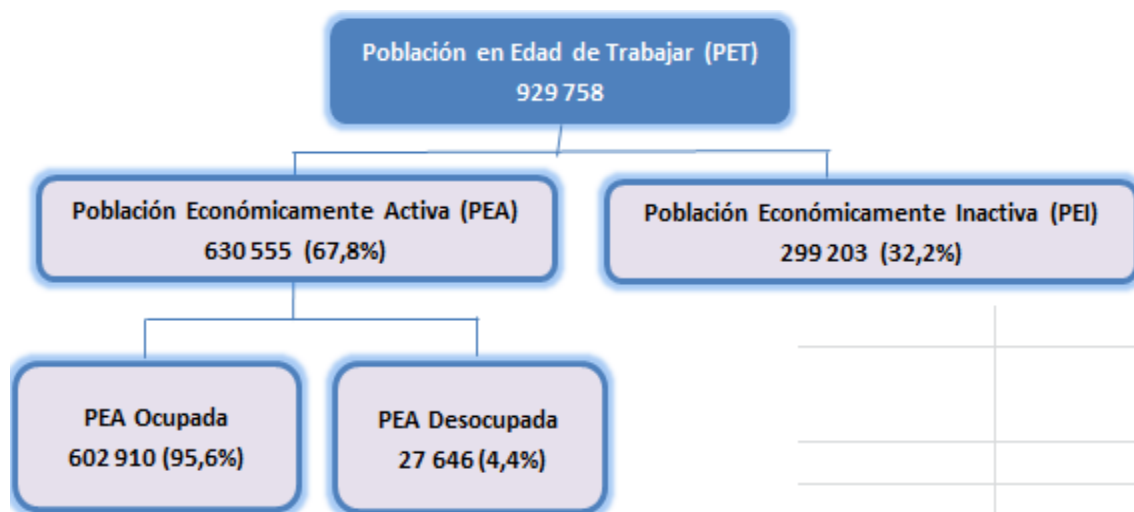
Población en Edad de Trabajar (PET)
929 758

Población Económicamente Activa (PEA)
630 555 (67,8%)

Población Económicamente Inactiva (PEI)
299 203 (32,2%)

PEA Ocupada
602 910 (95,6%)

PEA Desocupada
27 646 (4,4%)